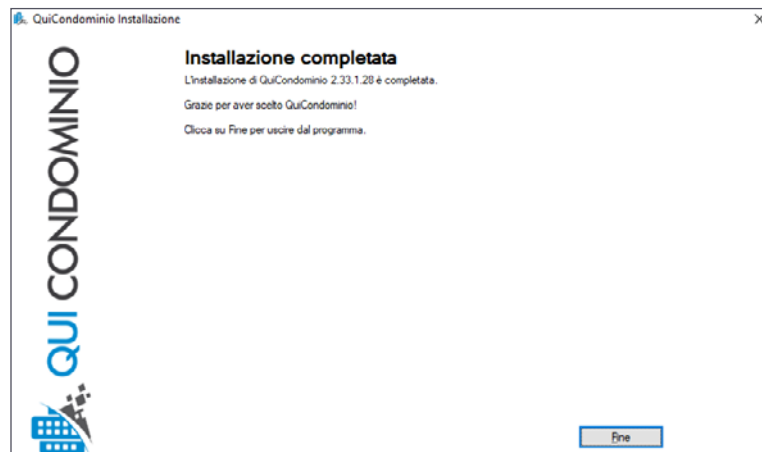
QuiCondominio Installazione

QUI CONDOMINIO

Installazione completata

L'installazione di QuiCondominio 2.33.1.28 è completata.

Grazie per aver scelto QuiCondominio!

Clicca su Fine per uscire dal programma.

Fine